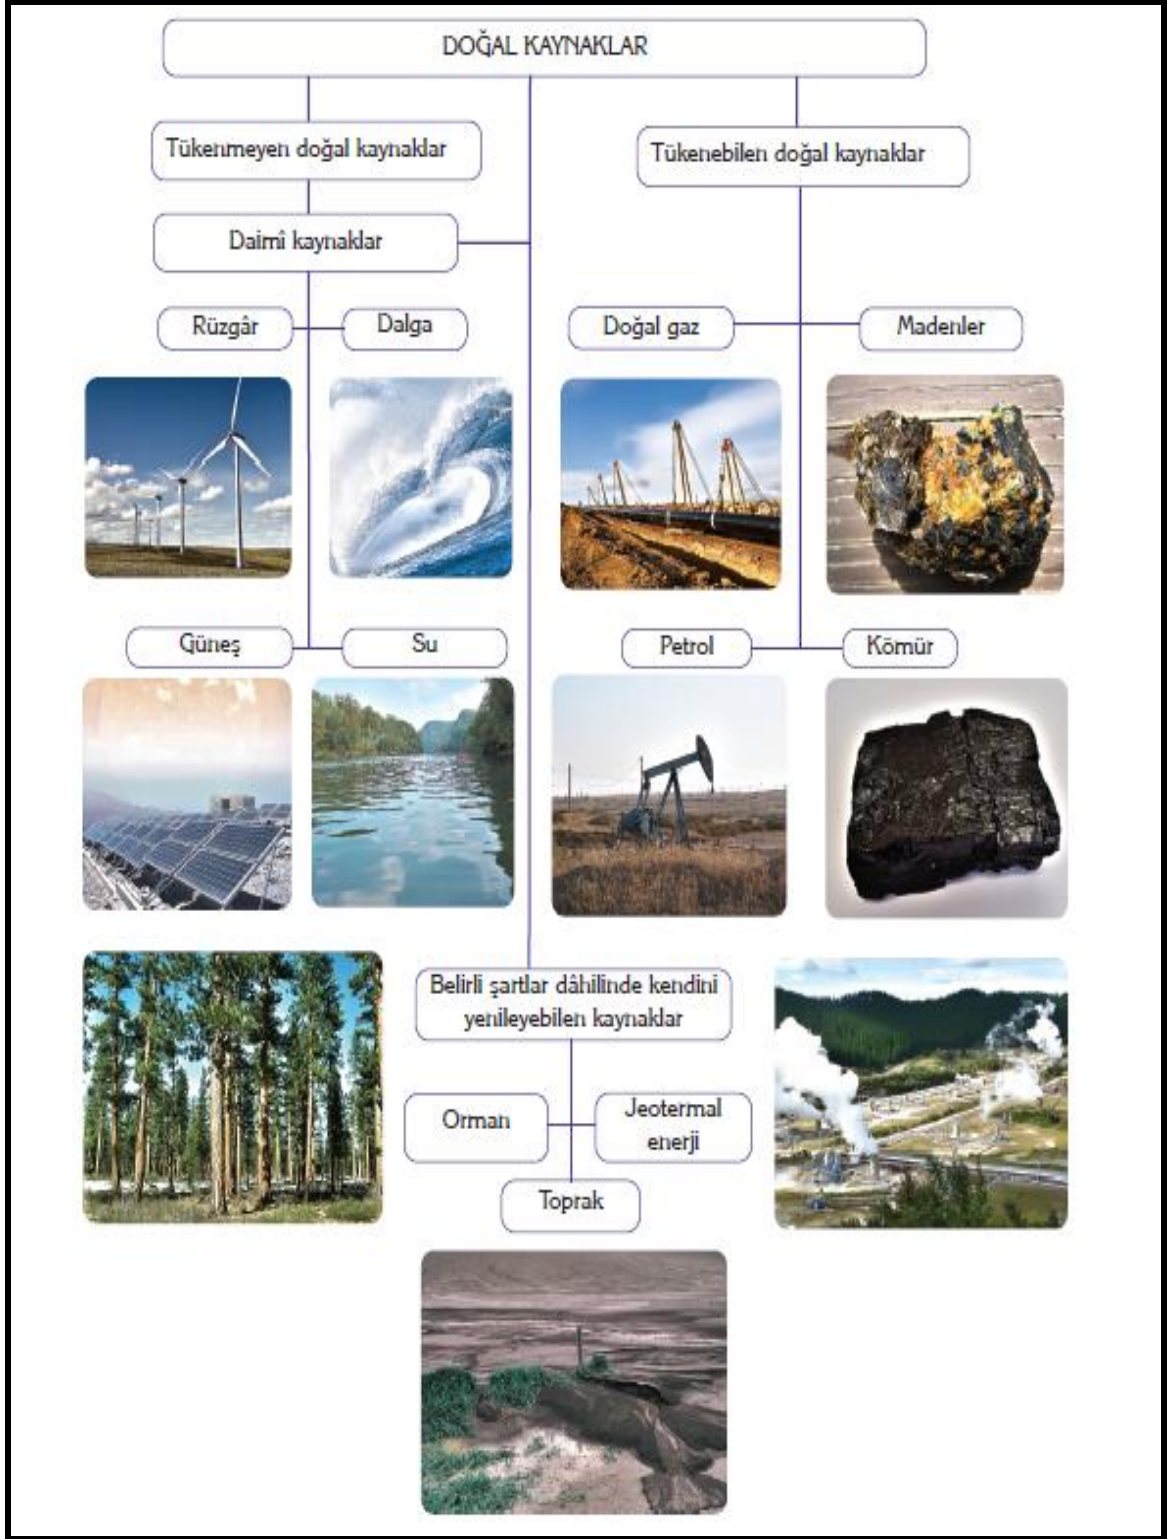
DOĞAL KAYNAKLAR

Tükenmeyen doğal kaynaklar

Tükenebilen doğal kaynaklar

Daimî kaynaklar

Rüzgâr

Dalga

Doğal gaz

Madenler

Güneş

Su

Petrol

Kömür

Belirli şartlar dâhilinde kendini yenileyebilen kaynaklar

Orman

Jeotermal enerji

Toprak